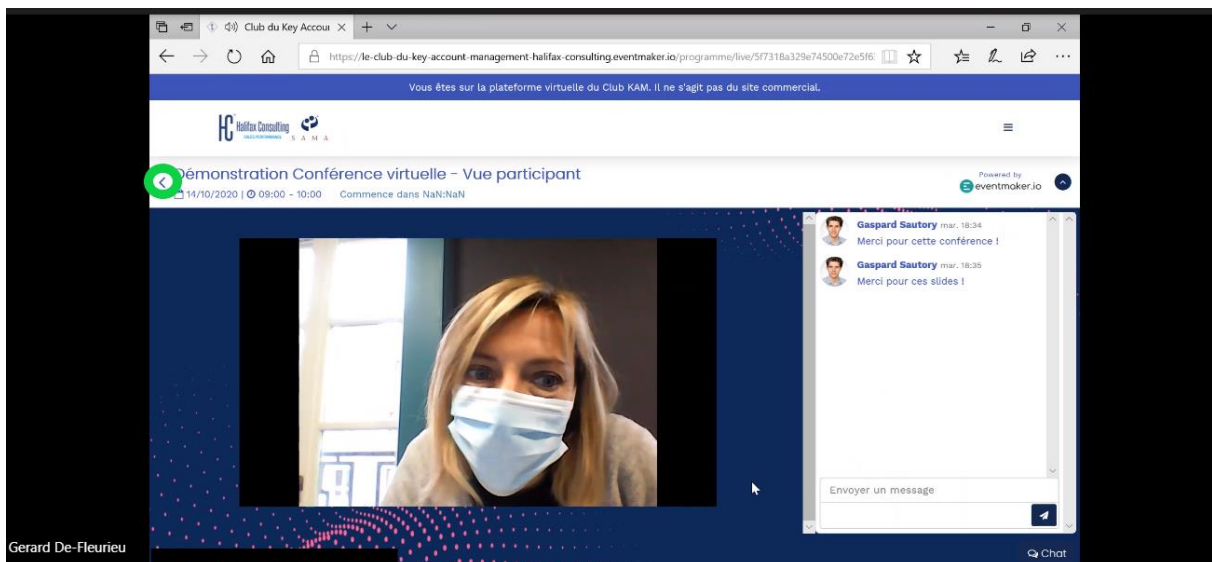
Club du Key Accou ×  +

https://le-club-du-key-account-management-halifax-consulting.eventmaker.io/programme/live/5f7318a329e74500e72e5f6

Vous êtes sur la plateforme virtuelle du Club KAM. Il ne s'agit pas du site commercial.

HC Halifax Consulting SALES PERFORMANCE S·A·M·A

Démonstration Conférence virtuelle - Vue participant

14/10/2020 | 09:00 - 10:00   Commence dans NaN:NaN

Powered by
eventmaker.io

Gaspard Sautory mar. 18:34
Merci pour cette conférence !

Gaspard Sautory mar. 18:35
Merci pour ces slides !

Envoyer un message

Gerard De-Fleurieu

Chat